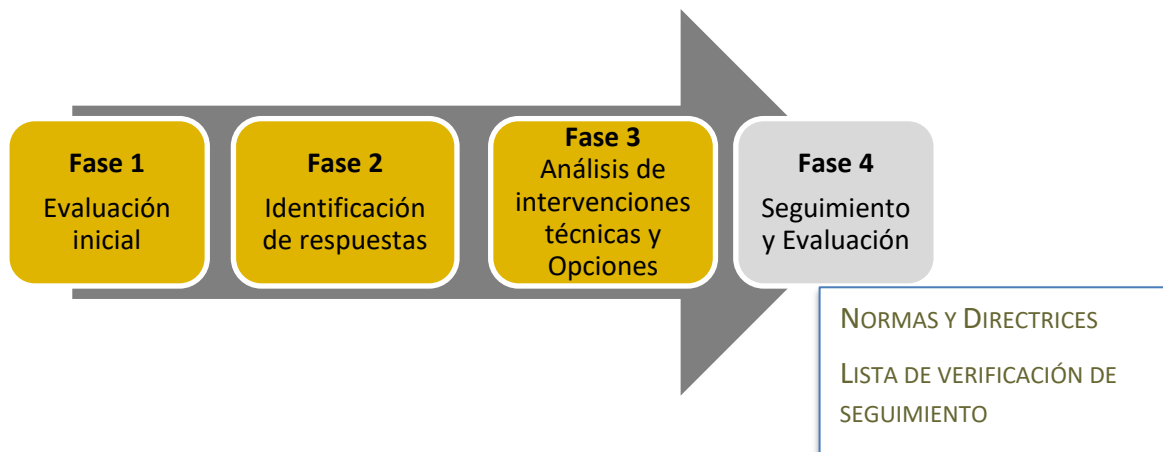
Fase 1
Evaluación inicial

Fase 2
Identificación de respuestas

Fase 3
Análisis de intervenciones técnicas y Opciones

Fase 4
Seguimiento y Evaluación

NORMAS Y DIRECTRICES

LISTA DE VERIFICACIÓN DE SEGUIMIENTO